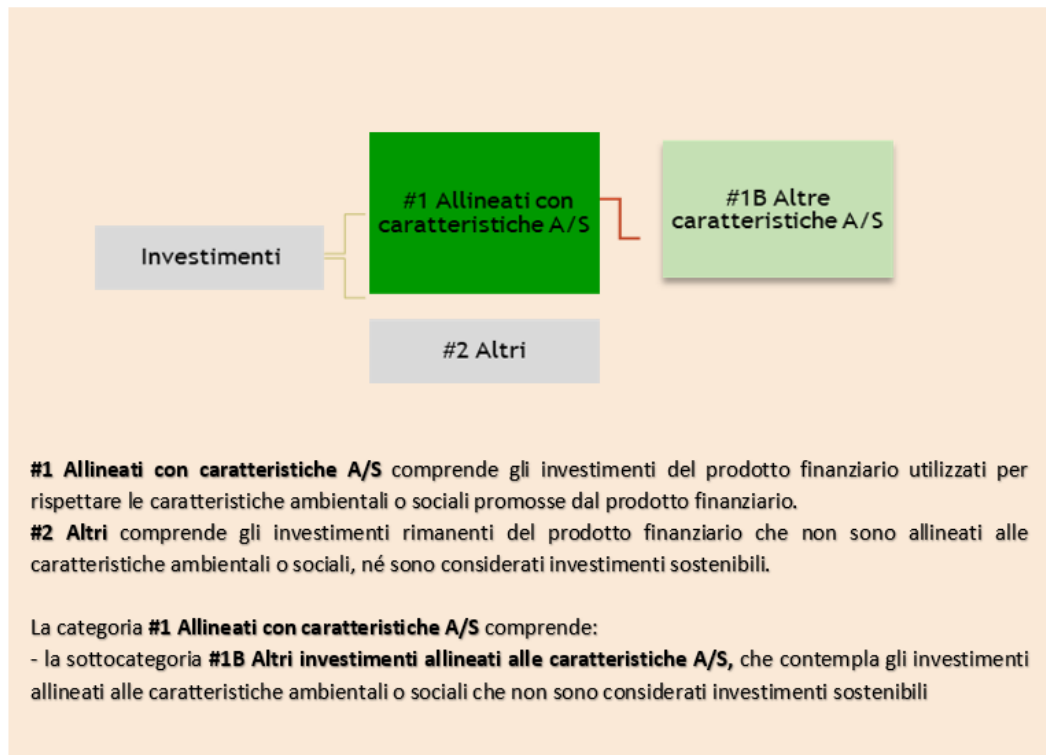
#1 Allineati con caratteristiche A/S

#1B Altre caratteristiche A/S

Investimenti

#2 Altri

**#1 Allineati con caratteristiche A/S** comprende gli investimenti del prodotto finanziario utilizzati per rispettare le caratteristiche ambientali o sociali promosse dal prodotto finanziario.
**#2 Altri** comprende gli investimenti rimanenti del prodotto finanziario che non sono allineati alle caratteristiche ambientali o sociali, né sono considerati investimenti sostenibili.

La categoria **#1 Allineati con caratteristiche A/S** comprende:
- la sottocategoria **#1B Altri investimenti allineati alle caratteristiche A/S,** che contempla gli investimenti allineati alle caratteristiche ambientali o sociali che non sono considerati investimenti sostenibili